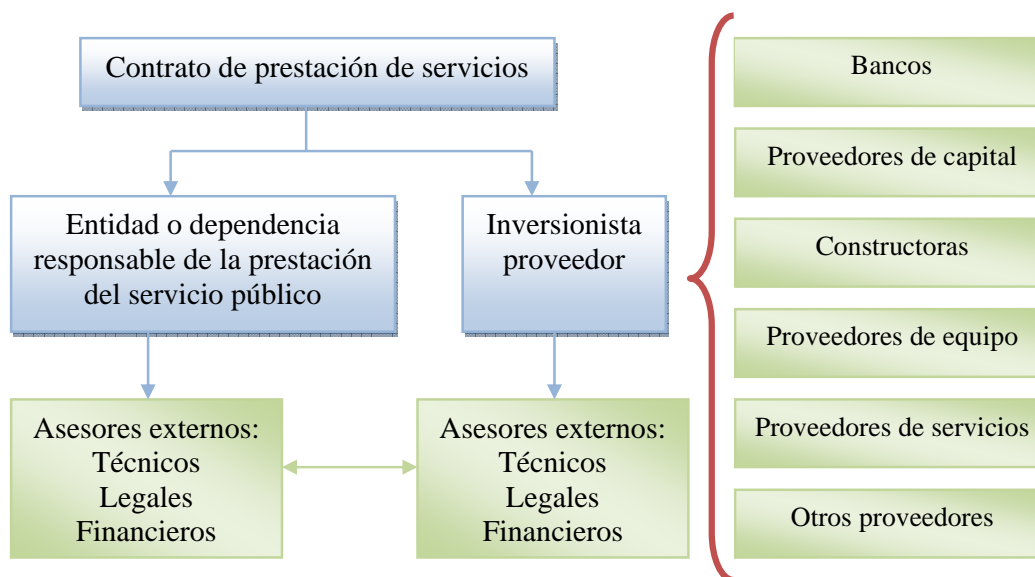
Contrato de prestación de servicios

Entidad o dependencia responsable de la prestación del servicio público

Inversionista proveedor

Asesores externos:
Técnicos
Legales
Financieros

Asesores externos:
Técnicos
Legales
Financieros

Bancos

Proveedores de capital

Constructoras

Proveedores de equipo

Proveedores de servicios

Otros proveedores